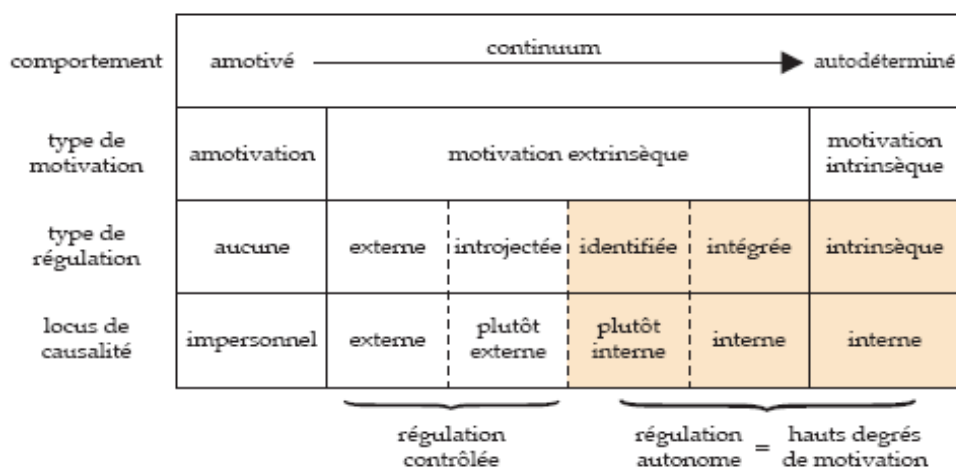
| comportement | amotivé — continuum → autodéterminé | | | | | |
|---|---|---|---|---|---|---|
| type de motivation | amotivation | motivation extrinsèque | | | | motivation intrinsèque |
| type de régulation | aucune | externe | introjectée | identifiée | intégrée | intrinsèque |
| locus de causalité | impersonnel | externe | plutôt externe | plutôt interne | interne | interne |

régulation contrôlée

régulation autonome = hauts degrés de motivation